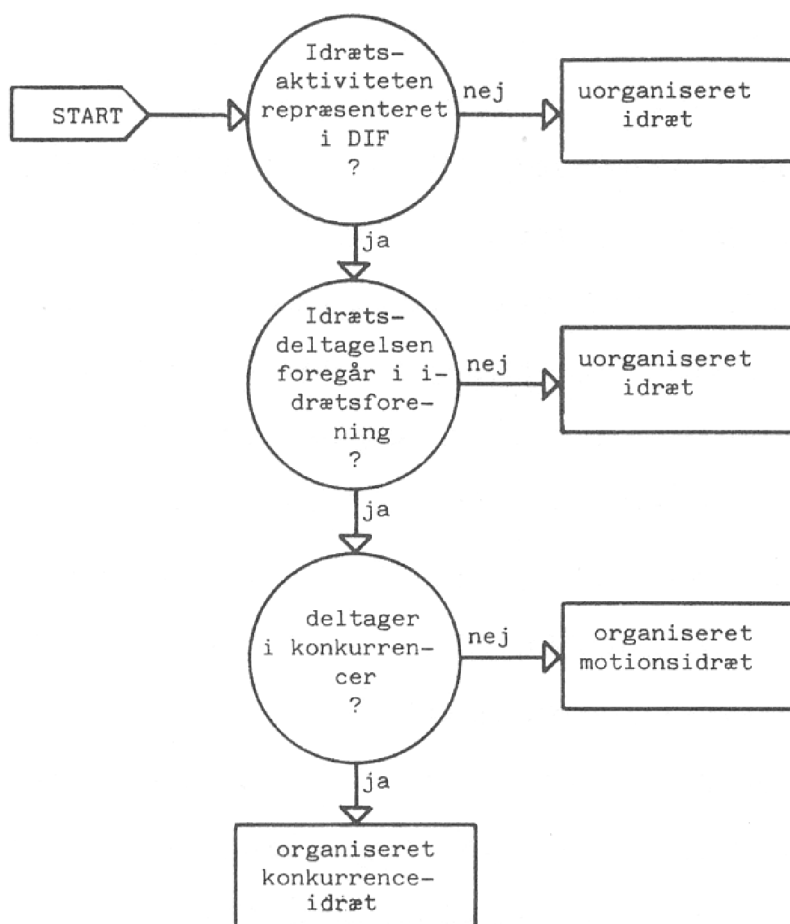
START

Idrætsaktiviteten repræsenteret i DIF ?

nej

uorganiseret idræt

ja

Idrætsdeltagelsen foregår i idrætsforening ?

nej

uorganiseret idræt

ja

deltager i konkurrencer ?

nej

organiseret motionsidræt

ja

organiseret konkurrenceidræt